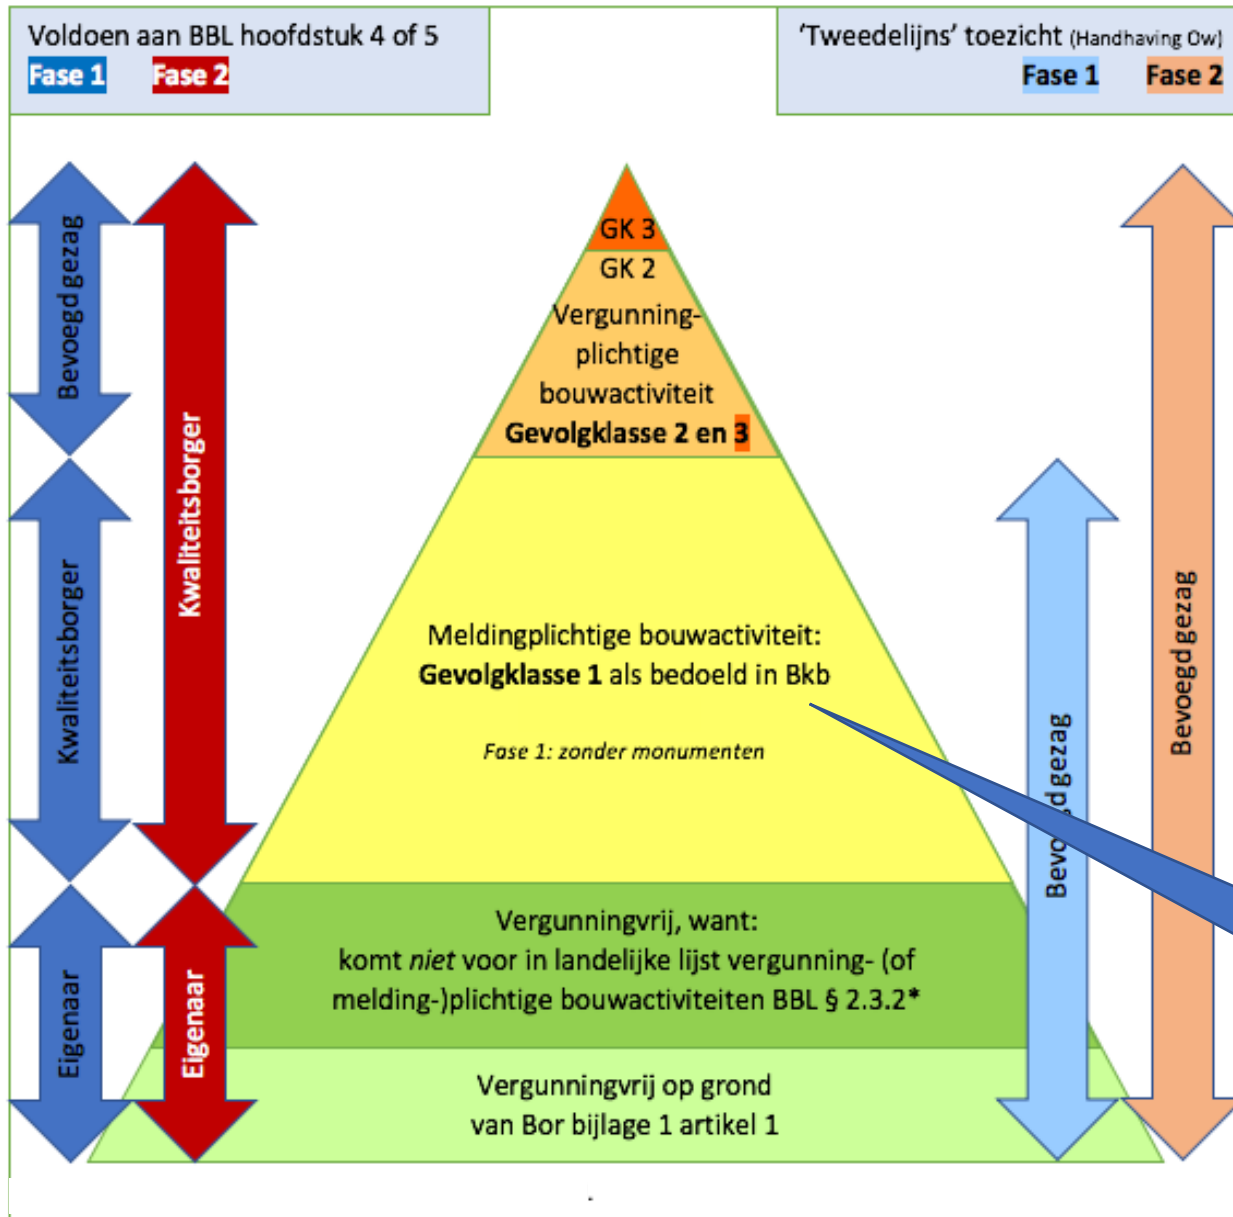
Voldoen aan BBL hoofdstuk 4 of 5
Fase 1 Fase 2

'Tweedelijns' toezicht (Handhaving Ow)
Fase 1 Fase 2

Bevoegd gezag

Kwaliteitsborger

Eigenaar

Kwaliteitsborger

Eigenaar

GK 3
GK 2
Vergunning-plichtige bouwactiviteit
**Gevolgklasse 2 en 3**

Meldingplichtige bouwactiviteit:
**Gevolgklasse 1** als bedoeld in Bkb

*Fase 1: zonder monumenten*

Vergunningvrij, want:
komt *niet* voor in landelijke lijst vergunning- (of melding-)plichtige bouwactiviteiten BBL § 2.3.2*

Vergunningvrij op grond van Bor bijlage 1 artikel 1

Bevoegd gezag

Bevoegd gezag